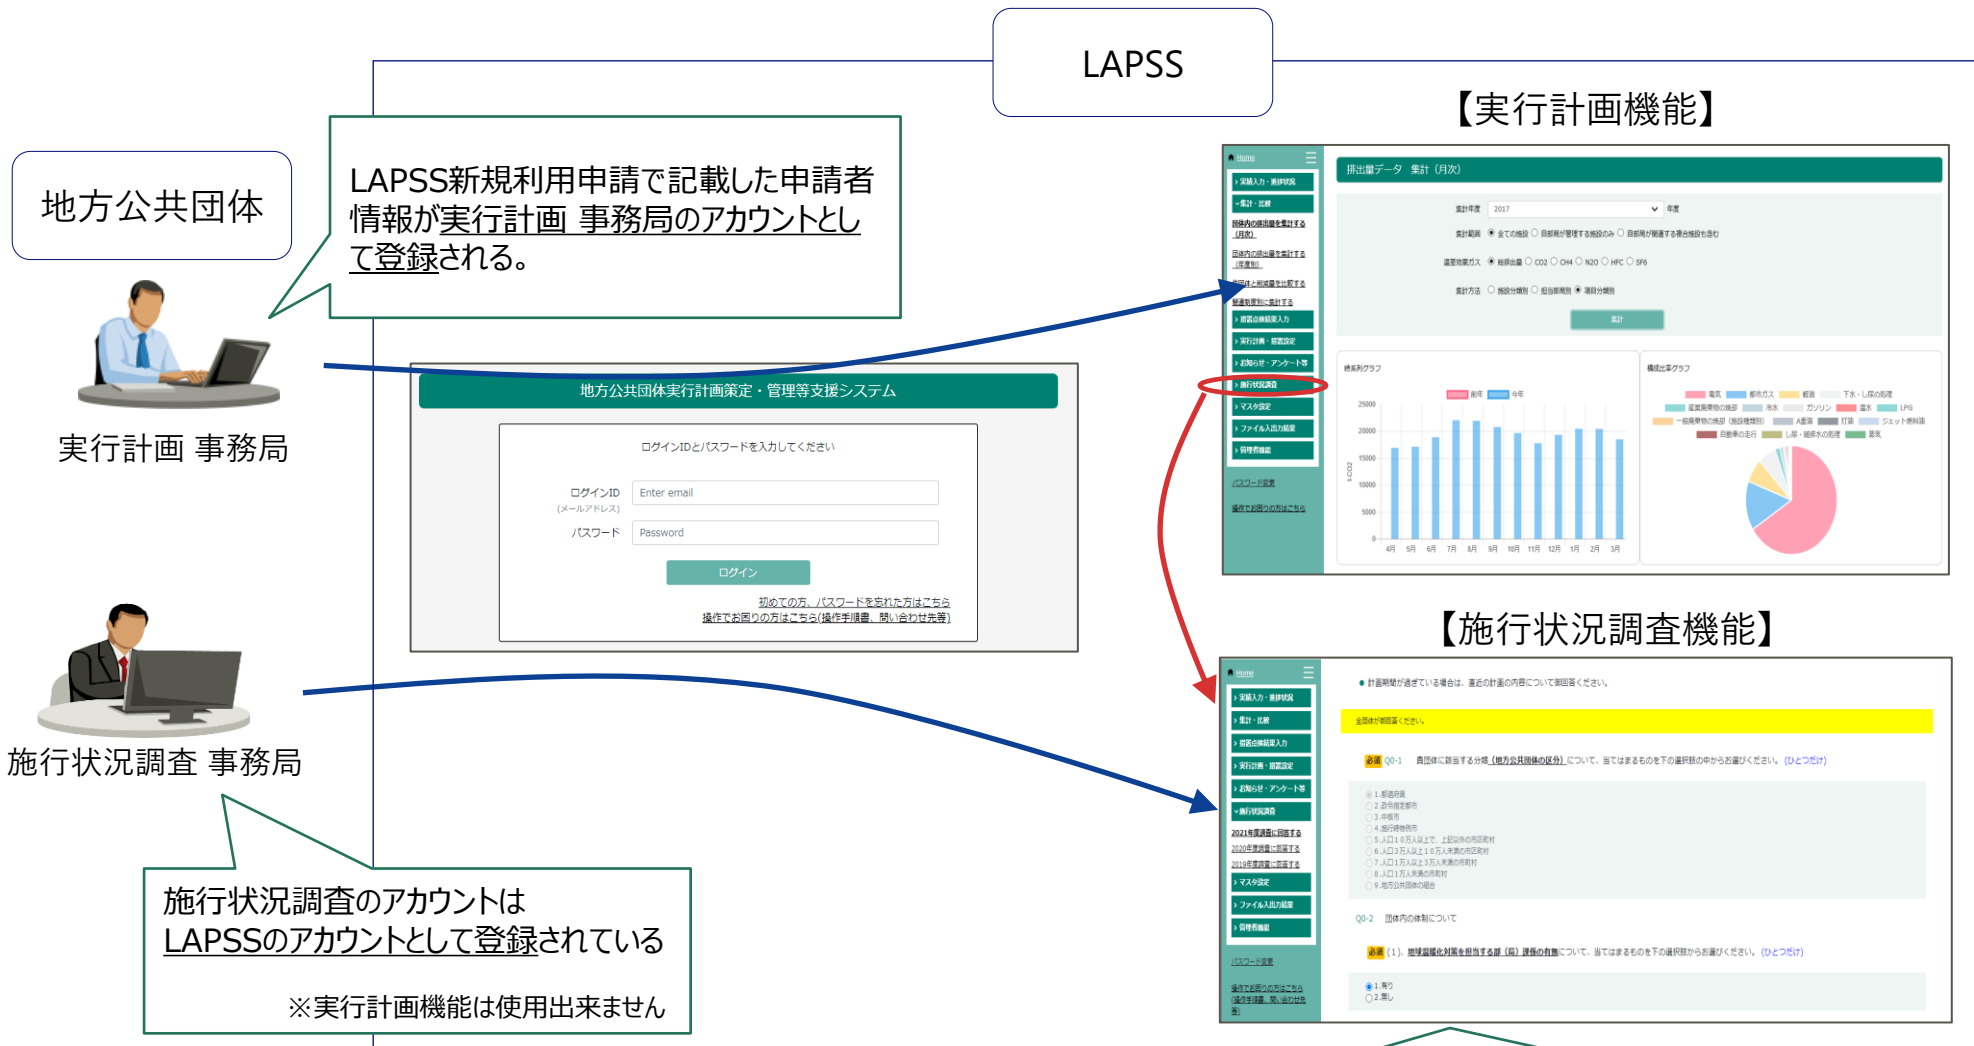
LAPSS

【実行計画機能】

地方公共団体

LAPSS新規利用申請で記載した申請者情報が実行計画 事務局のアカウントとして登録される。

実行計画 事務局

地方公共団体実行計画策定・管理等支援システム

ログインIDとパスワードを入力してください

ログインID
(メールアドレス)

Enter email

パスワード

Password

ログイン

初めての方、パスワードを忘れた方はこちら
操作でお困りの方はこちら(操作手順書、問い合わせ先等)

Home

› 実績入力・進捗状況
› 集計・比較
› 措置点検結果入力
› 実行計画・措置設定
› お知らせ・アンケート等
› 施行状況調査
› マスタ設定
› ファイル入出力結果
› 管理機能

パスワード変更
操作でお困りの方はこちら

排出量データ 集計 (月次)

集計年度 2017 年度

時系列グラフ

構成比率グラフ

前年 今年

25000
20000
15000
10000
5000
0

4月 5月 6月 7月 8月 9月 10月 11月 12月 1月 2月 3月

集計

【施行状況調査機能】

施行状況調査 事務局

施行状況調査のアカウントはLAPSSのアカウントとして登録されている

※実行計画機能は使用出来ません

● 計画期間が過ぎている場合は、直近の計画の内容について御回答ください。

全団体が御回答ください。

必須 Q0-1 貴団体に該当する分類(地方公共団体の区分)について、当てはまるものを下の選択肢の中からお選びください。(ひとつだけ)

1.都道府県
2.政令指定都市
3.中核市
4.施行時特例市
5.人口10万人以上で、上記以外の市区町村
6.人口3万人以上10万人未満の市区町村
7.人口1万人以上3万人未満の市町村
8.人口1万人未満の市町村
9.地方公共団体の組合

Q0-2 団体内の体制について

必須 (1). 地球温暖化対策を担当する部(局)課係の有無について、当てはまるものを下の選択肢からお選びください。(ひとつだけ)

1.有り
2.無し